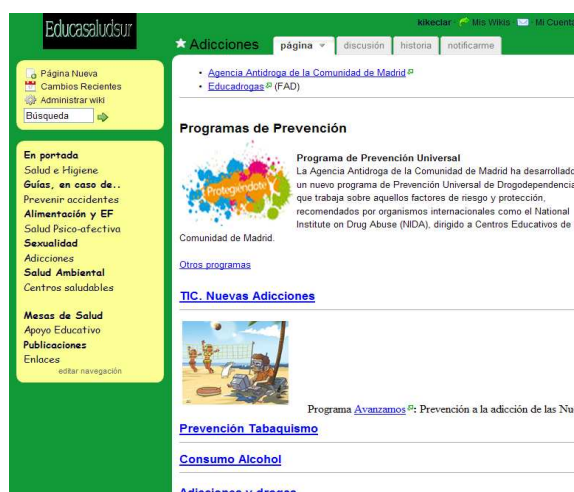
Educasaludsur

kikeclar · Mis Wikis · Mi Cuent

★ Adicciones

página ▾ | discusión | historia | notificarme

Página Nueva
Cambios Recientes
Administrar wiki
Búsqueda

En portada
Salud e Higiene
Guías, en caso de..
Prevenir accidentes
Alimentación y EF
Salud Psico-afectiva
Sexualidad
Adicciones
Salud Ambiental
Centros saludables

Mesas de Salud
Apoyo Educativo
Publicaciones
Enlaces
editar navegación

• Agencia Antidroga de la Comunidad de Madrid
• Educadrogas (FAD)

Programas de Prevención

Protegiéndote

Programa de Prevención Universal
La Agencia Antidroga de la Comunidad de Madrid ha desarrollado un nuevo programa de Prevención Universal de Drogodependencia que trabaja sobre aquellos factores de riesgo y protección, recomendados por organismos internacionales como el National Institute on Drug Abuse (NIDA), dirigido a Centros Educativos de Comunidad de Madrid.

Otros programas

TIC. Nuevas Adicciones

Programa Avanzamos: Prevención a la adicción de las Nu

Prevención Tabaquismo

Consumo Alcohol

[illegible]